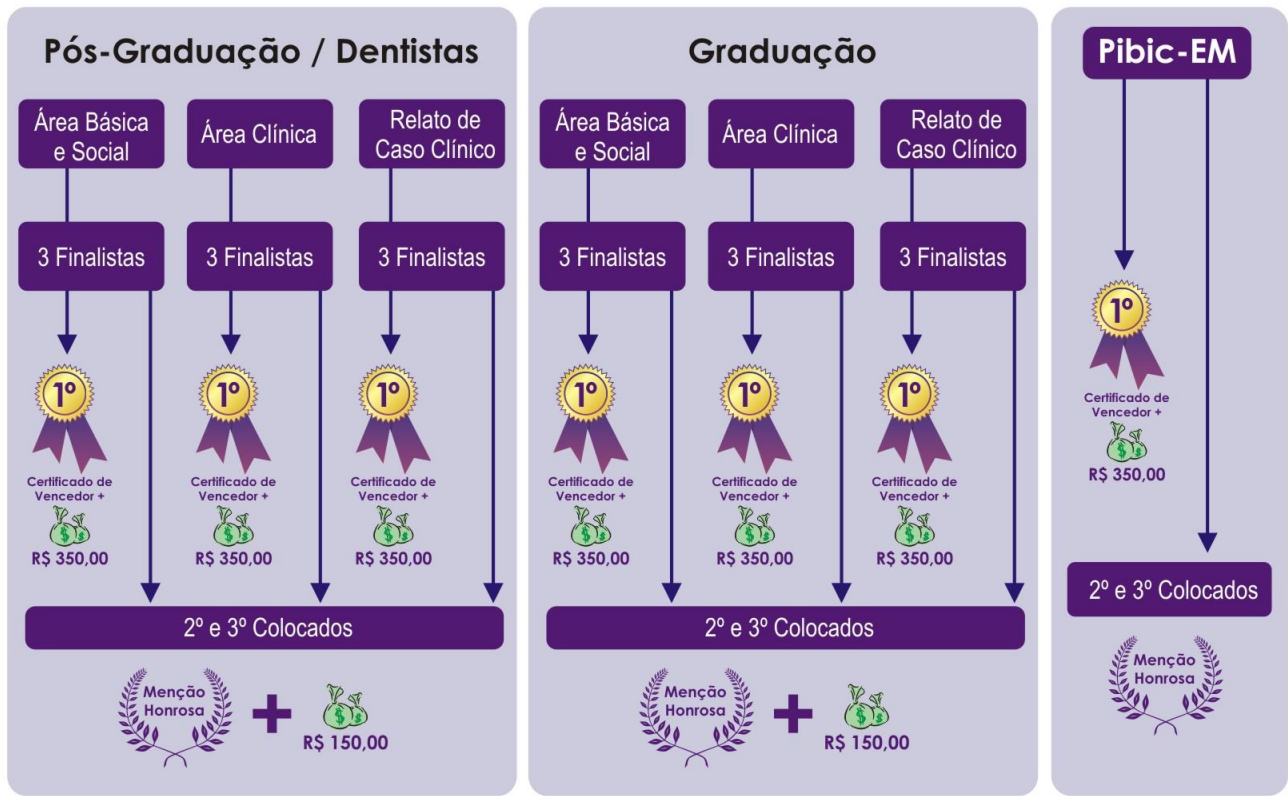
Pós-Graduação / Dentistas

Área Básica e Social

Área Clínica

Relato de Caso Clínico

3 Finalistas

3 Finalistas

3 Finalistas

1º

Certificado de Vencedor +

R$ 350,00

1º

Certificado de Vencedor +

R$ 350,00

1º

Certificado de Vencedor +

R$ 350,00

2º e 3º Colocados

Menção Honrosa

R$ 150,00

Graduação

Área Básica e Social

Área Clínica

Relato de Caso Clínico

3 Finalistas

3 Finalistas

3 Finalistas

1º

Certificado de Vencedor +

R$ 350,00

1º

Certificado de Vencedor +

R$ 350,00

1º

Certificado de Vencedor +

R$ 350,00

2º e 3º Colocados

Menção Honrosa

R$ 150,00

Pibic-EM

1º

Certificado de Vencedor +

R$ 350,00

2º e 3º Colocados

Menção Honrosa